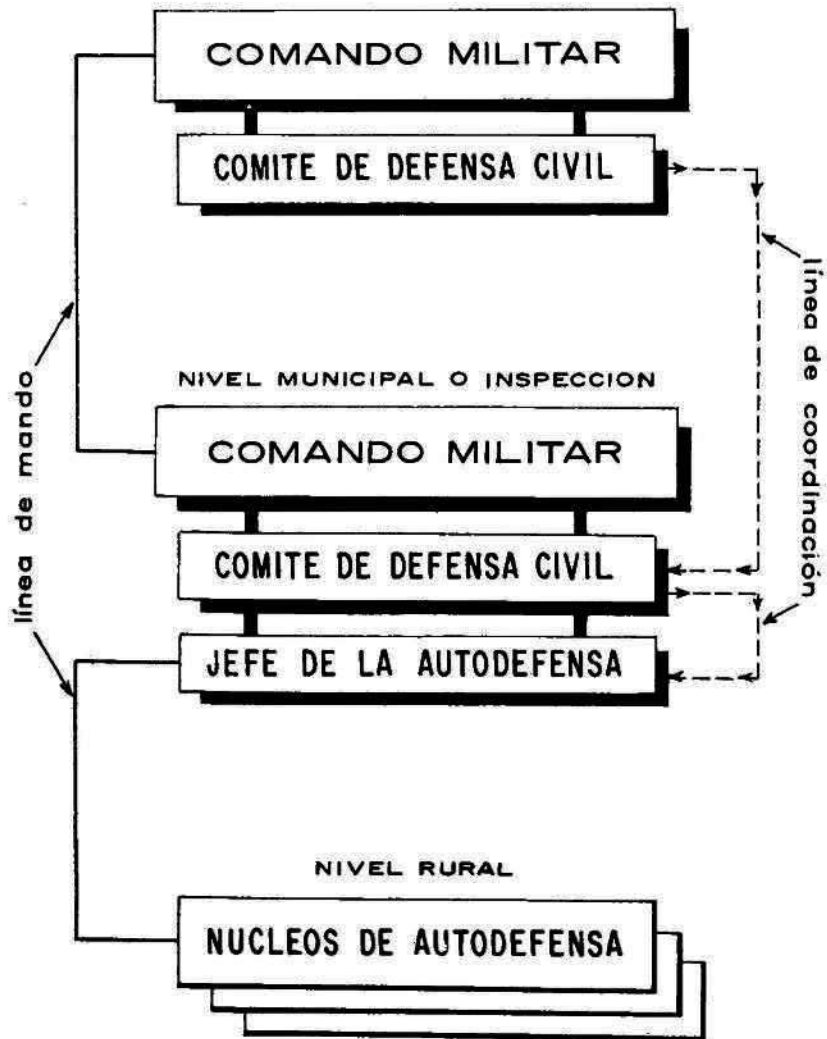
COMANDO MILITAR

COMITE DE DEFENSA CIVIL

NIVEL MUNICIPAL O INSPECCION

COMANDO MILITAR

COMITE DE DEFENSA CIVIL

JEFE DE LA AUTODEFENSA

NIVEL RURAL

NUCLEOS DE AUTODEFENSA

línea de mando

línea de coordinación